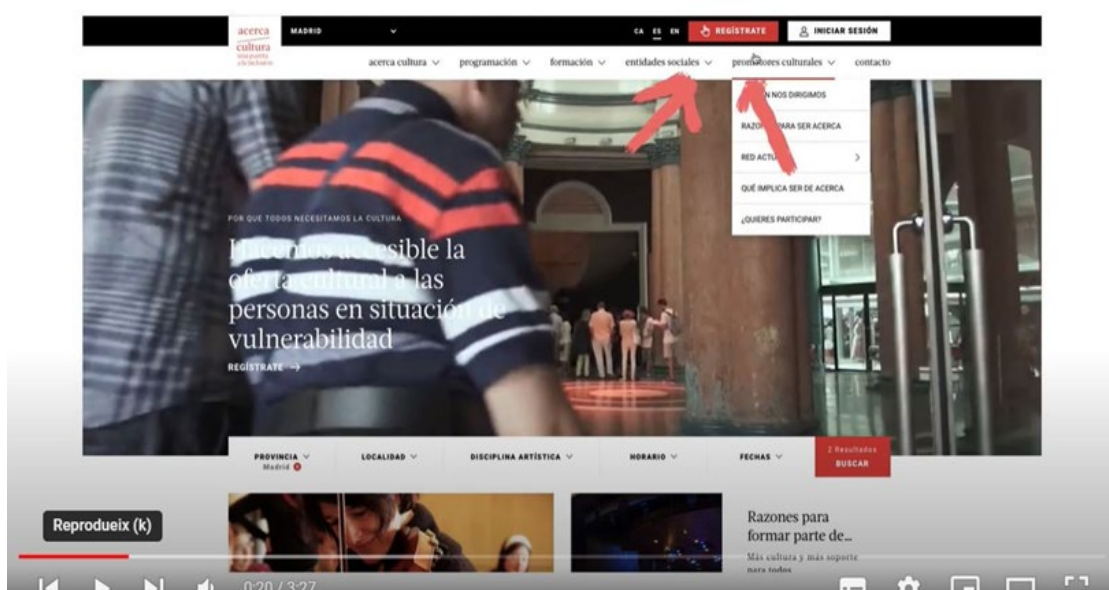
acerca cultura una puerta a la inclusión

MADRID

CA ES EN

REGÍSTRATE

INICIAR SESIÓN

acerca cultura

programación

formación

entidades sociales

promotores culturales

contacto

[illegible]N NOS DIRIGIMOS

RAZO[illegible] PARA SER ACERCA

RED ACTU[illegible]

QUÉ IMPLICA SER DE ACERCA

¿QUIERES PARTICIPAR?

POR QUE TODOS NECESITAMOS LA CULTURA

Hacemos accesible la oferta cultural a las personas en situación de vulnerabilidad

REGÍSTRATE →

PROVINCIA
Madrid

LOCALIDAD

DISCIPLINA ARTÍSTICA

HORARIO

FECHAS

2 Resultados
BUSCAR

Razones para formar parte de...

Más cultura y más soporte para todos

Reprodueix (k)

0:20 / 3:27